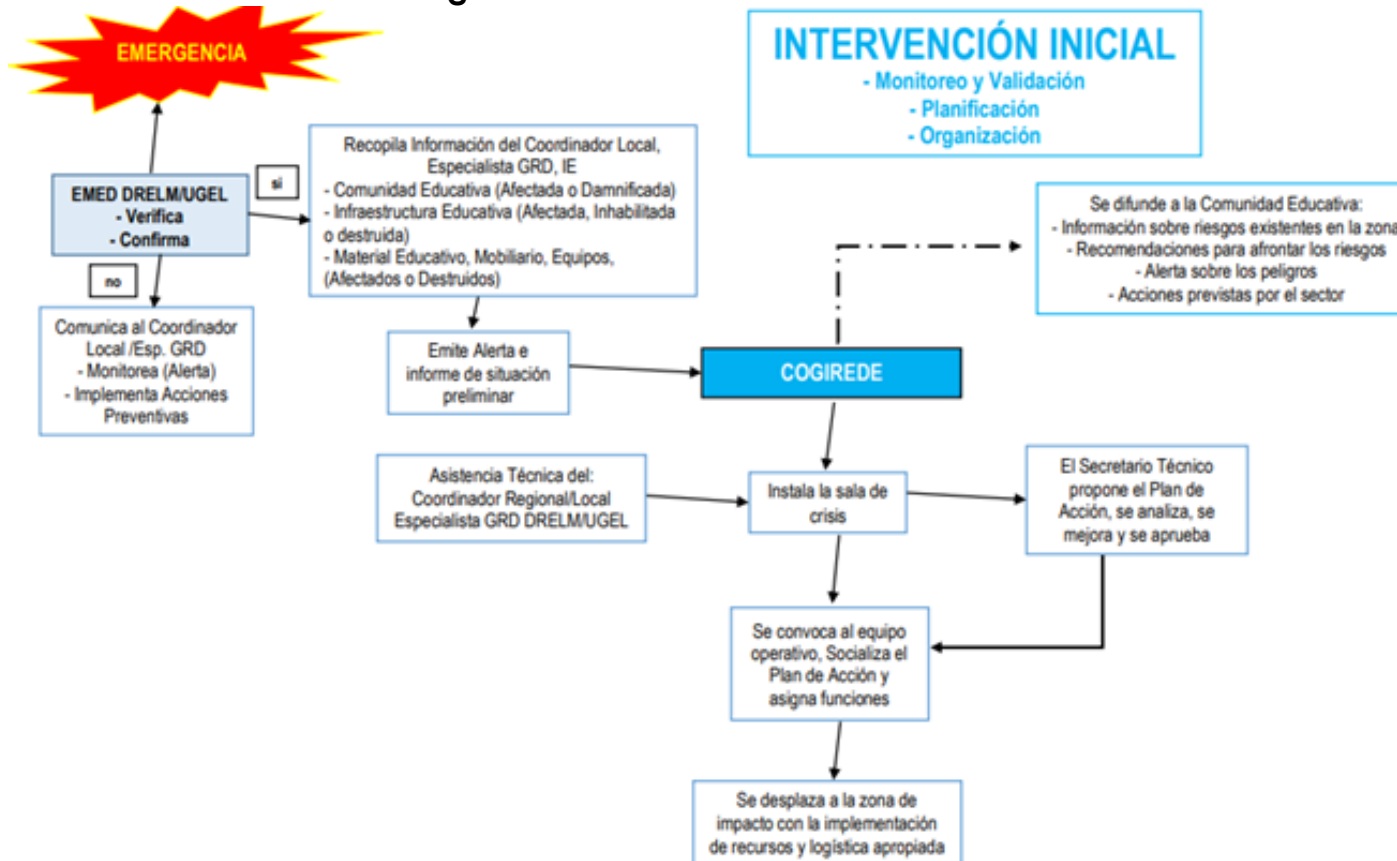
EMERGENCIA

INTERVENCIÓN INICIAL
- Monitoreo y Validación
- Planificación
- Organización

EMED DRELM/UGEL
- Verifica
- Confirma

si

no

Recopila Información del Coordinador Local, Especialista GRD, IE
- Comunidad Educativa (Afectada o Damnificada)
- Infraestructura Educativa (Afectada, Inhabilitada o destruida)
- Material Educativo, Mobiliario, Equipos, (Afectados o Destruidos)

Se difunde a la Comunidad Educativa:
- Información sobre riesgos existentes en la zona
- Recomendaciones para afrontar los riesgos
- Alerta sobre los peligros
- Acciones previstas por el sector

Comunica al Coordinador Local /Esp. GRD
- Monitorea (Alerta)
- Implementa Acciones Preventivas

Emite Alerta e informe de situación preliminar

COGIREDE

Asistencia Técnica del: Coordinador Regional/Local Especialista GRD DRELM/UGEL

Instala la sala de crisis

El Secretario Técnico propone el Plan de Acción, se analiza, se mejora y se aprueba

Se convoca al equipo operativo, Socializa el Plan de Acción y asigna funciones

Se desplaza a la zona de impacto con la implementación de recursos y logística apropiada